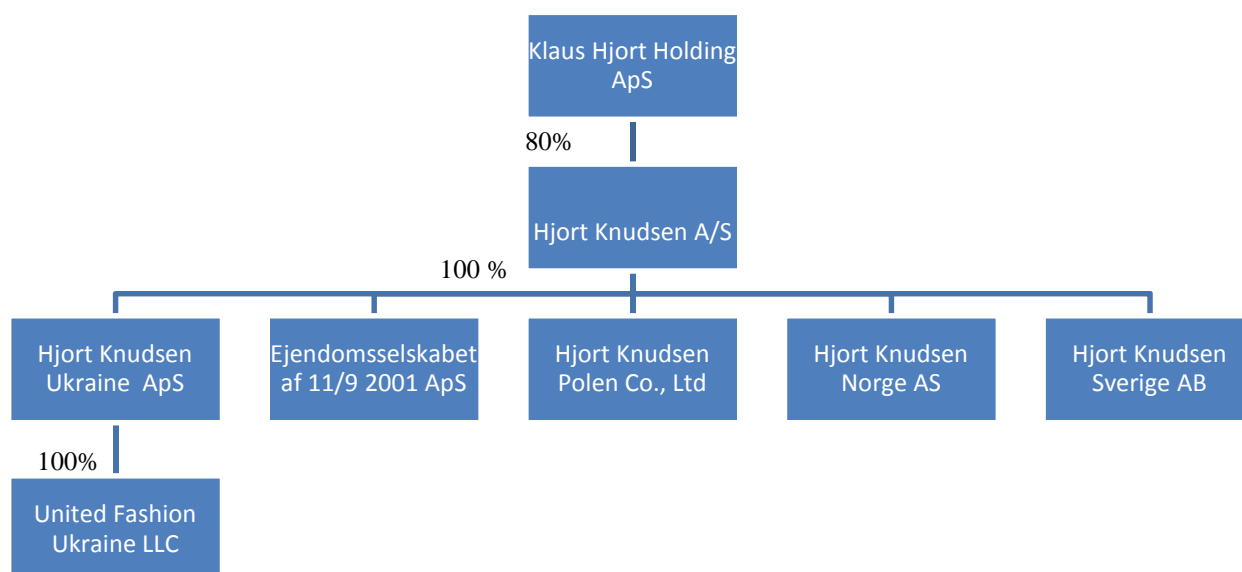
Klaus Hjort Holding ApS

80%

Hjort Knudsen A/S

100 %

Hjort Knudsen Ukraine ApS

Ejendomsselskabet af 11/9 2001 ApS

Hjort Knudsen Polen Co., Ltd

Hjort Knudsen Norge AS

Hjort Knudsen Sverige AB

100%

United Fashion Ukraine LLC